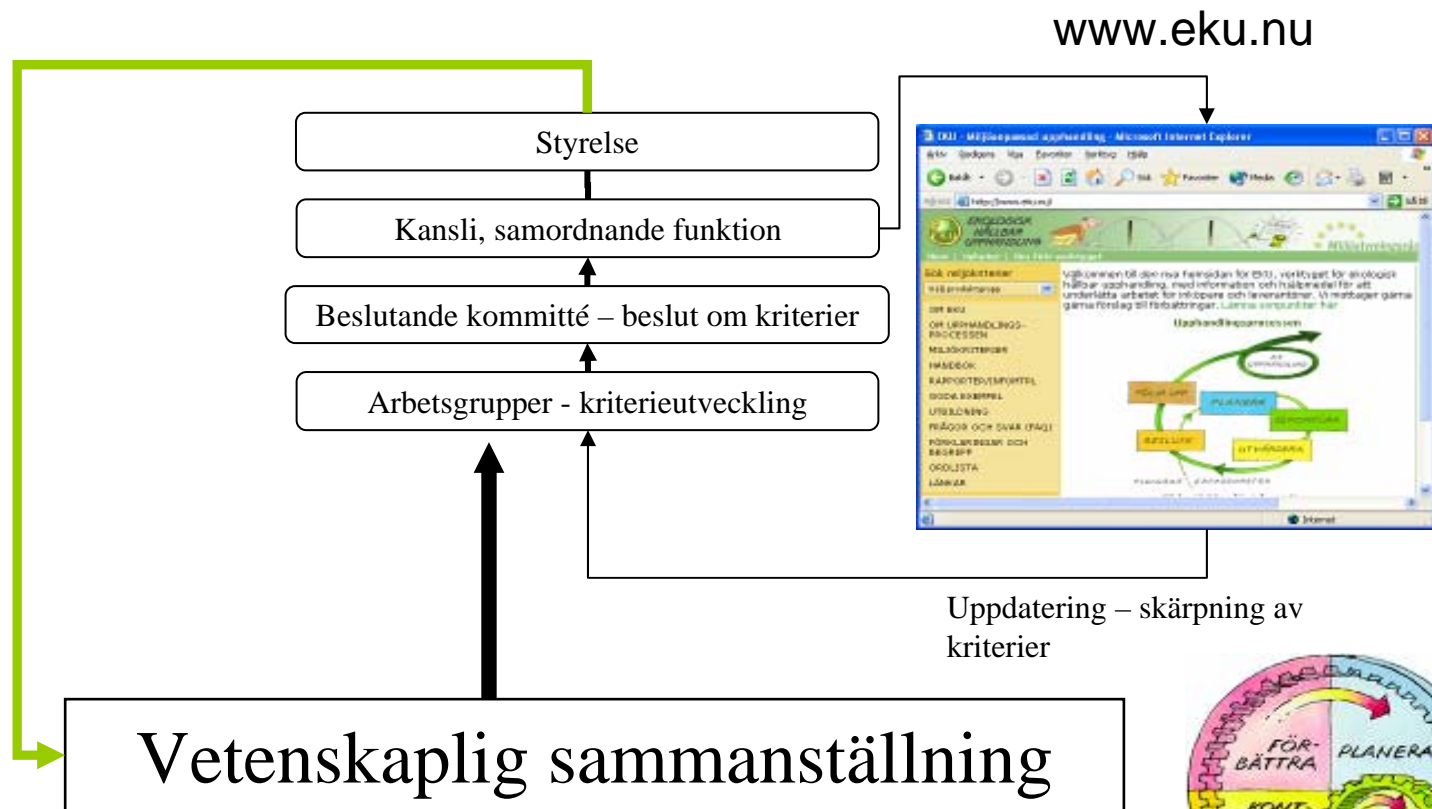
www.eku.nu

Styrelse

Kansli, samordnande funktion

Beslutande kommitté – beslut om kriterier

Arbetsgrupper - kriterieutveckling

EKU - Miljöanpassad upphandling - Microsoft Internet Explorer

Arkiv Redigera Visa Favoriter Verktyg Hjälp

Internet

Uppdatering – skärpning av kriterier

Vetenskaplig sammanställning

FÖR-BÄTTRA

PLANERA

KONT-